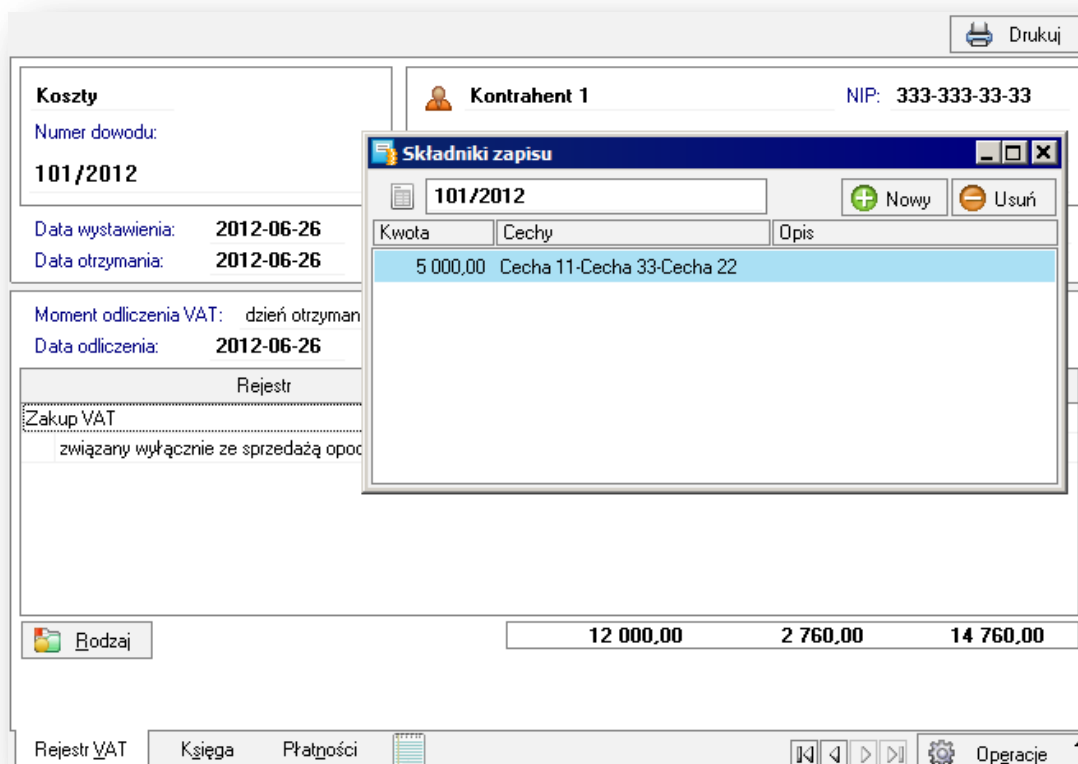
Drukuj

Koszty
Numer dowodu:
101/2012

Data wystawienia: 2012-06-26
Data otrzymania: 2012-06-26

Moment odliczenia VAT: dzień otrzyman
Data odliczenia: 2012-06-26

Rejestr
Zakup VAT
związany wyłącznie ze sprzedażą opod

Rodzaj

Kontrahent 1
NIP: 333-333-33-33

Składniki zapisu
101/2012
Nowy
Usuń

| Kwota | Cechy | Opis |
|---|---|---|
| 5 000,00 | Cecha 11-Cecha 33-Cecha 22 | |

12 000,00 2 760,00 14 760,00

Rejestr VAT Księga Płatności

Operacje